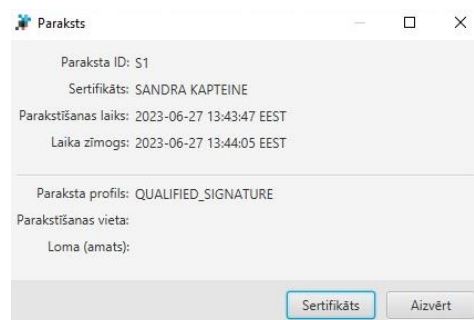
Paraksts

Paraksta ID: S1
Sertifikāts: SANDRA KAPTEINE
Parakstīšanas laiks: 2023-06-27 13:43:47 EEST
Laika zīmogs: 2023-06-27 13:44:05 EEST

Paraksta profils: QUALIFIED_SIGNATURE
Parakstīšanas vieta:
Loma (amats):

Sertifikāts
Aizvērt